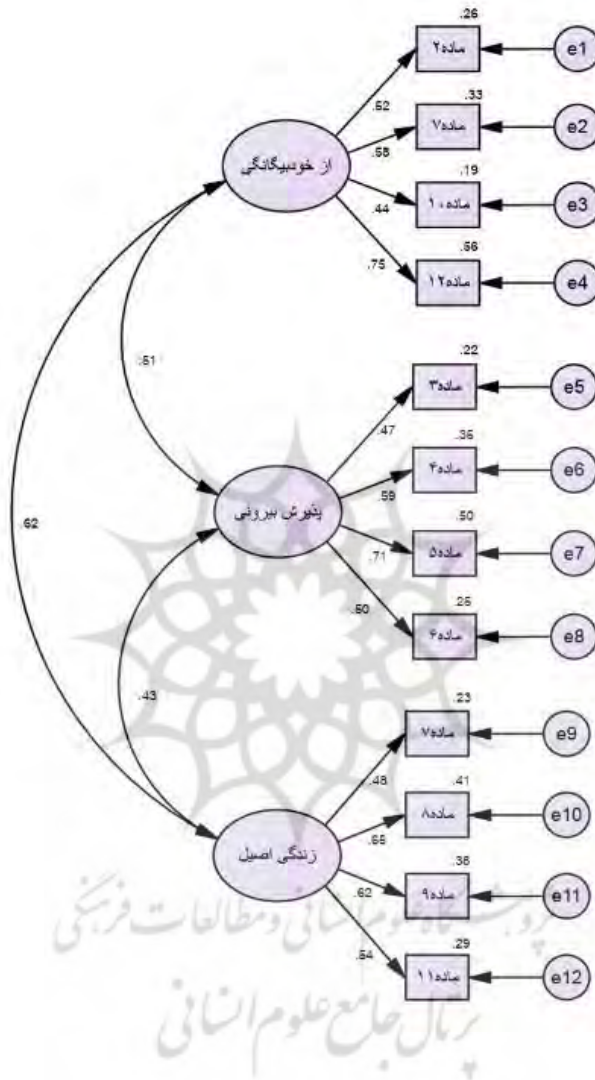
از خودبیگانگی

.26
ماده۲
e1

.52

.33
ماده۷
e2

.58

.19
ماده۱۰
e3

.44

.56
ماده۱۲
e4

.75

.51

.22
ماده۳
e5

.47

پذیرش بیرونی

.36
ماده۴
e6

.59

.50
ماده۵
e7

.71

.62

.25
ماده۶
e8

.50

.43

.23
ماده۷
e9

.48

زندگی اصیل

.41
ماده۸
e10

.65

.38
ماده۹
e11

.62

.29
ماده۱۱
e12

.54

پژوهشگاه علوم انسانی و مطالعات فرهنگی
پرتال جامع علوم انسانی